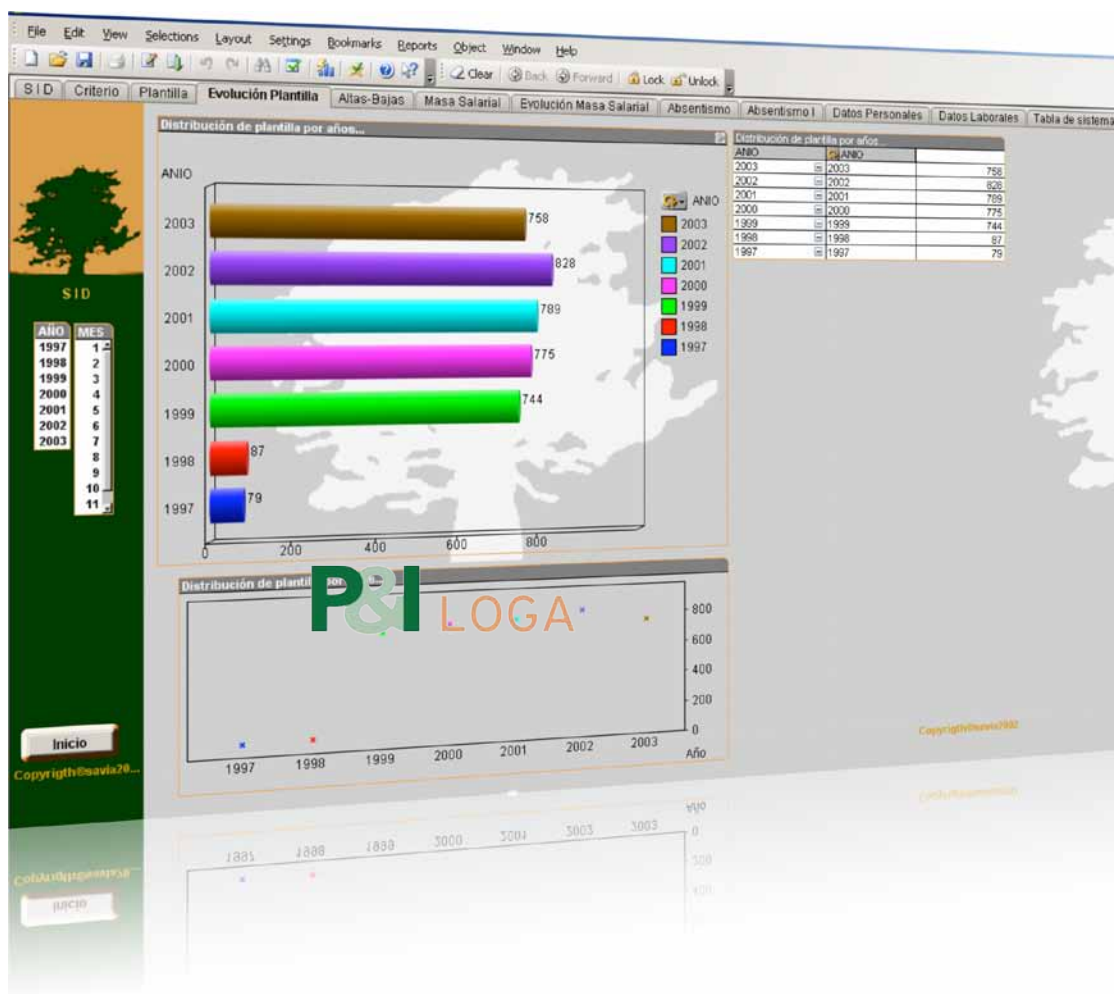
File Edit View Selections Layout Settings Bookmarks Reports Object Window Help

Clear Back Forward Lock Unlock

SID | Criterio | Plantilla | Evolución Plantilla | Altas-Bajas | Masa Salarial | Evolución Masa Salarial | Absentismo | Absentismo I | Datos Personales | Datos Laborales | Tabla de sistema

SID

| AÑO |
|---|
| 1997 |
| 1998 |
| 1999 |
| 2000 |
| 2001 |
| 2002 |
| 2003 |

| MES |
|---|
| 1 |
| 2 |
| 3 |
| 4 |
| 5 |
| 6 |
| 7 |
| 8 |
| 9 |
| 10 |
| 11 |

Inicio

Copyrigth@savia20...

Distribución de plantilla por años...

ANIO

2003 758
2002 828
2001 789
2000 775
1999 744
1998 87
1997 79

0 200 400 600 800

ANIO
2003
2002
2001
2000
1999
1998
1997

Distribución de plantilla por años...

| ANIO | ANIO | |
|---|---|---|
| 2003 | 2003 | 758 |
| 2002 | 2002 | 828 |
| 2001 | 2001 | 789 |
| 2000 | 2000 | 775 |
| 1999 | 1999 | 744 |
| 1998 | 1998 | 87 |
| 1997 | 1997 | 79 |

Distribución de plantilla por...

P&I LOGA

800
600
400
200
0

1997 1998 1999 2000 2001 2002 2003 Año

Copyrigth@savia2002